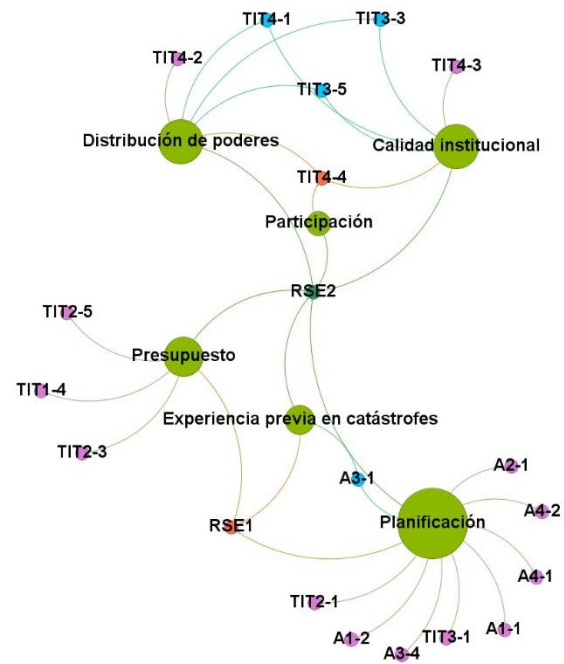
TIT4-1
TIT3-3
TIT4-2
TIT4-3
TIT3-5
Distribución de poderes
Calidad institucional
TIT4-4
Participación
RSE2
TIT2-5
Presupuesto
TIT1-4
Experiencia previa en catástrofes
TIT2-3
A3-1
A2-1
A4-2
RSE1
Planificación
A4-1
TIT2-1
A1-1
A1-2
TIT3-1
A3-4